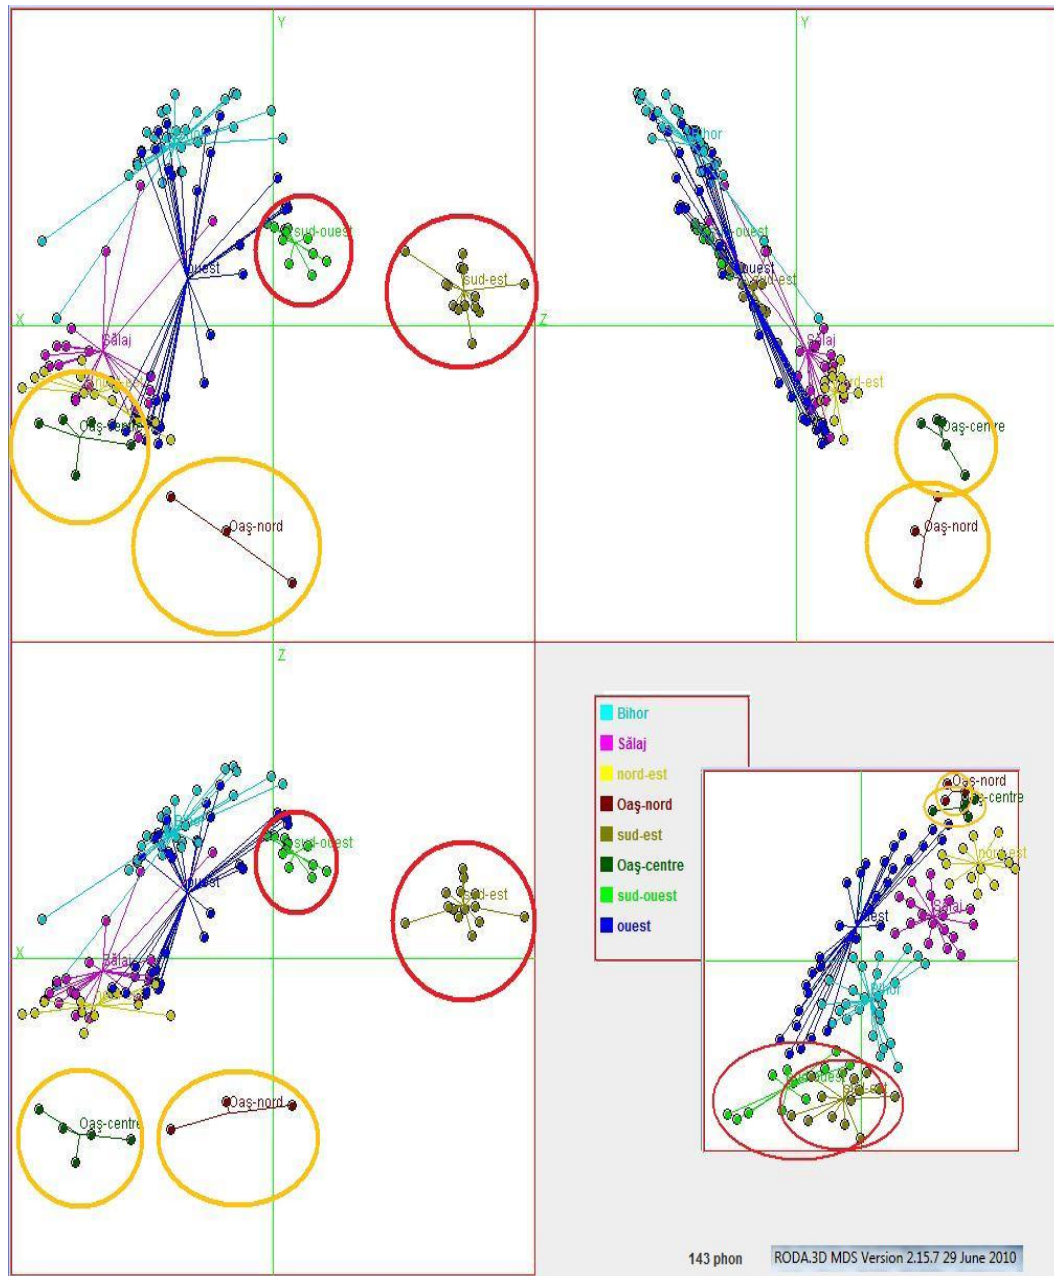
Y
sud-ouest
sud-est
ouest
X
Sălaj
Oaş-centre
Oaş-nord

Y
Bihor
sud-ouest
ouest
sud-est
Z
Sălaj
nord-est
Oaş-centre
Oaş-nord

Z
sud-ouest
ouest
sud-est
X
Sălaj
Oaş-centre
Oaş-nord

Bihor
Sălaj
nord-est
Oaş-nord
sud-est
Oaş-centre
sud-ouest
ouest

Oaş-nord
Oaş-centre
nord-est
ouest
Sălaj
Bihor
sud-ouest
sud-est

143 phon
RODA.3D MDS Version 2.15.7 29 June 2010